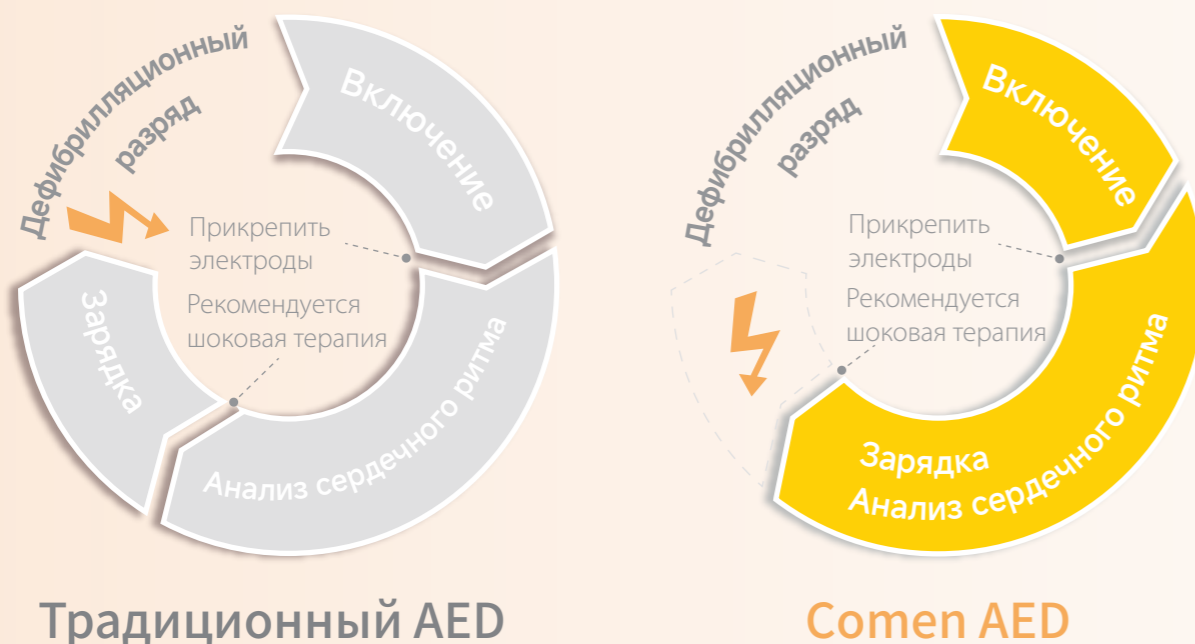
Дефибрилляционный разряд

Включение

Прикрепить электроды

Рекомендуется шоковая терапия

Зарядка

Анализ сердечного ритма

Традиционный AED

Дефибрилляционный разряд

Включение

Прикрепить электроды

Рекомендуется шоковая терапия

Зарядка
Анализ сердечного ритма

Comen AED